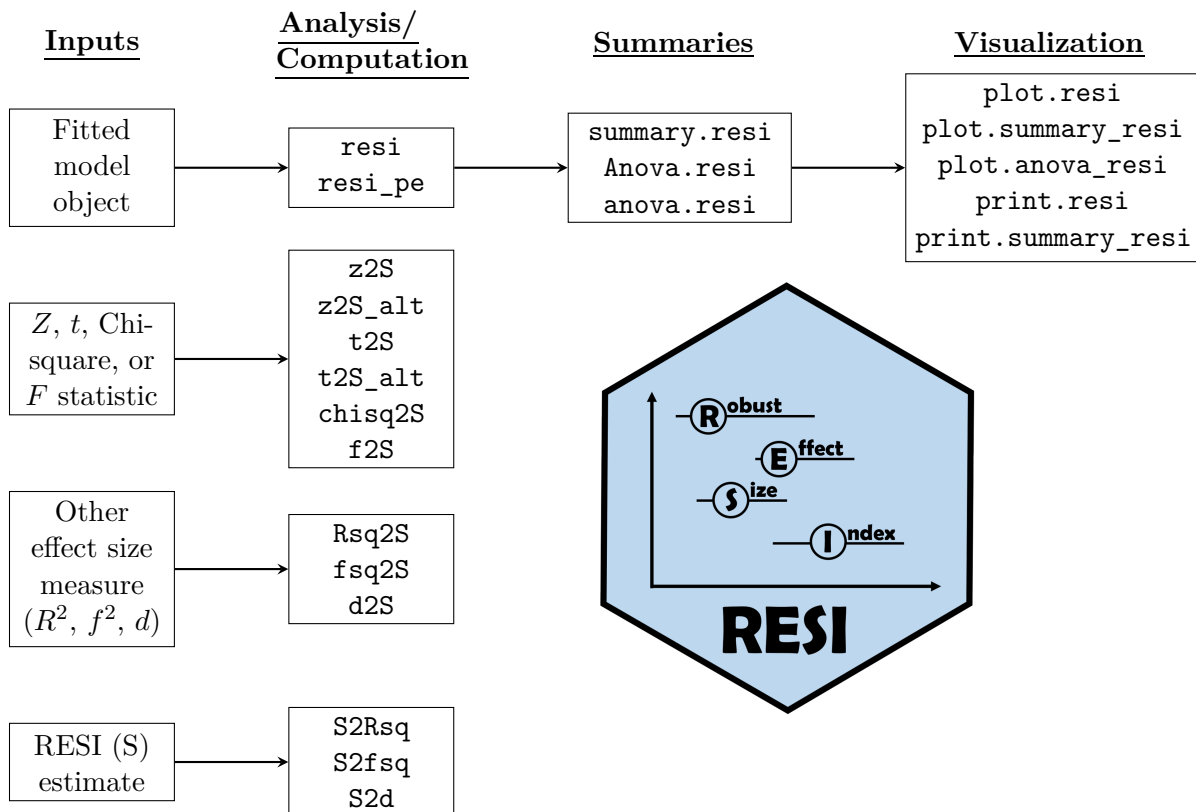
Inputs

Analysis/ Computation

Summaries

Visualization

Fitted model object

resi
resi_pe

summary.resi
Anova.resi
anova.resi

plot.resi
plot.summary_resi
plot.anova_resi
print.resi
print.summary_resi

$Z$, $t$, Chi-square, or $F$ statistic

z2S
z2S_alt
t2S
t2S_alt
chisq2S
f2S

Robust
Effect
Size
Index

RESI

Other effect size measure ($R^2$, $f^2$, $d$)

Rsq2S
fsq2S
d2S

RESI (S) estimate

S2Rsq
S2fsq
S2d